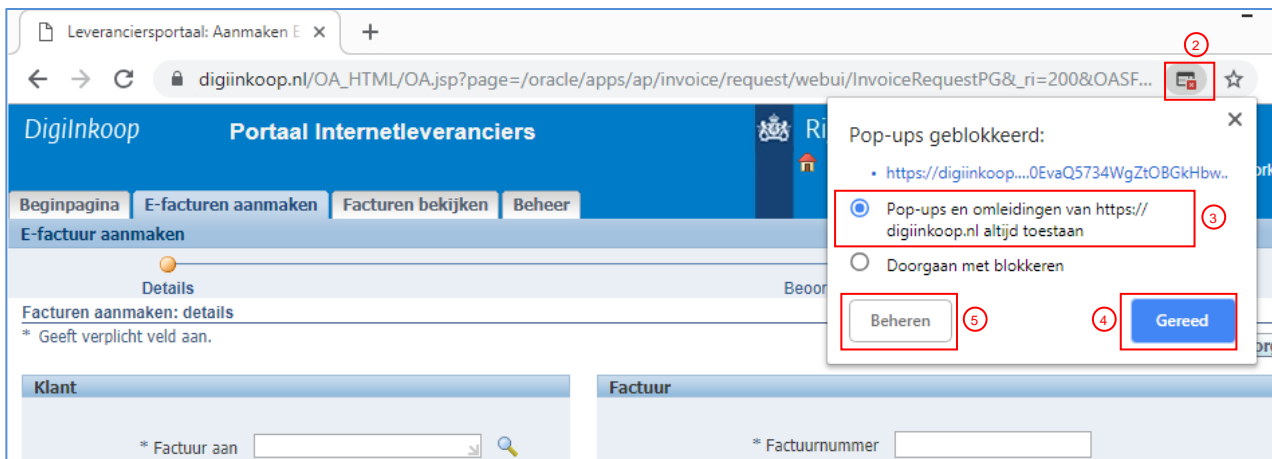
Leveranciersportaal: Aanmaken E ×
+
digiinkoop.nl/OA_HTML/OA.jsp?page=/oracle/apps/ap/invoice/request/webui/InvoiceRequestPG&_ri=200&OASF...
2
DigiInkoop
Portaal Internetleveranciers
Ri
Beginpagina
E-facturen aanmaken
Facturen bekijken
Beheer
E-factuur aanmaken
Details
Beoor
Facturen aanmaken: details
* Geeft verplicht veld aan.
Klant
* Factuur aan
Factuur
* Factuurnummer
Pop-ups geblokkeerd:
• https://digiinkoop....0EvaQ5734WgZtOBGkHbw..
Pop-ups en omleidingen van https://digiinkoop.nl altijd toestaan
3
Doorgaan met blokkeren
Beheren
5
4
Gereed